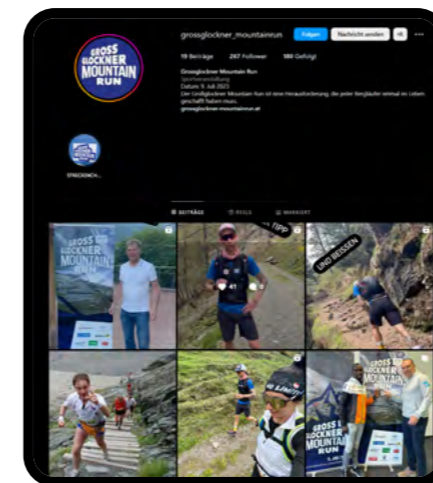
GROSS GLOCKNER MOUNTAIN RUN

grossglockner_mountainrun Folgen Nachricht senden

19 Beiträge 267 Follower 180 Gefolgt

Grossglockner Mountain Run
Sportveranstaltung
Datum: 9. Juli 2023
Der Großglockner Mountain Run ist eine Herausforderung, die jeder Bergläufer einmal im Leben geschafft haben muss.
grossglockner-mountainrun.at

STRECKENCH...

BEITRÄGE REELS MARKIERT

GROSS GLOCKNER MOUNTAIN RUN

TIPP

41

UND BEISSEN

GROSS GLOCKNER MOUNTAIN RUN